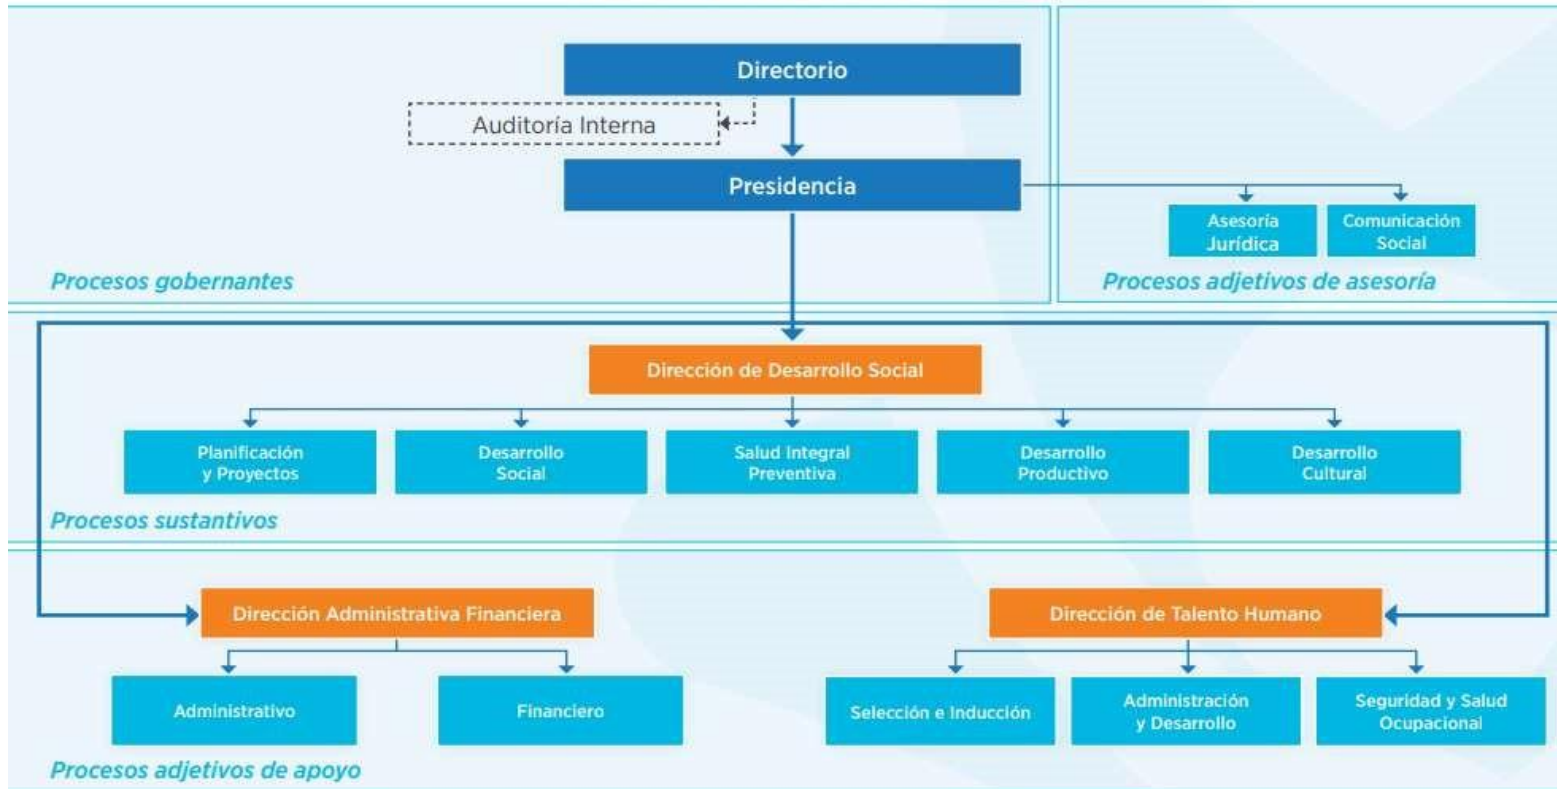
Directorio

Auditoría Interna

Presidencia

Asesoría Jurídica

Comunicación Social

Procesos gobernantes

Procesos adjetivos de asesoría

Dirección de Desarrollo Social

Planificación y Proyectos

Desarrollo Social

Salud Integral Preventiva

Desarrollo Productivo

Desarrollo Cultural

Procesos sustantivos

Dirección Administrativa Financiera

Dirección de Talento Humano

Administrativo

Financiero

Selección e Inducción

Administración y Desarrollo

Seguridad y Salud Ocupacional

Procesos adjetivos de apoyo